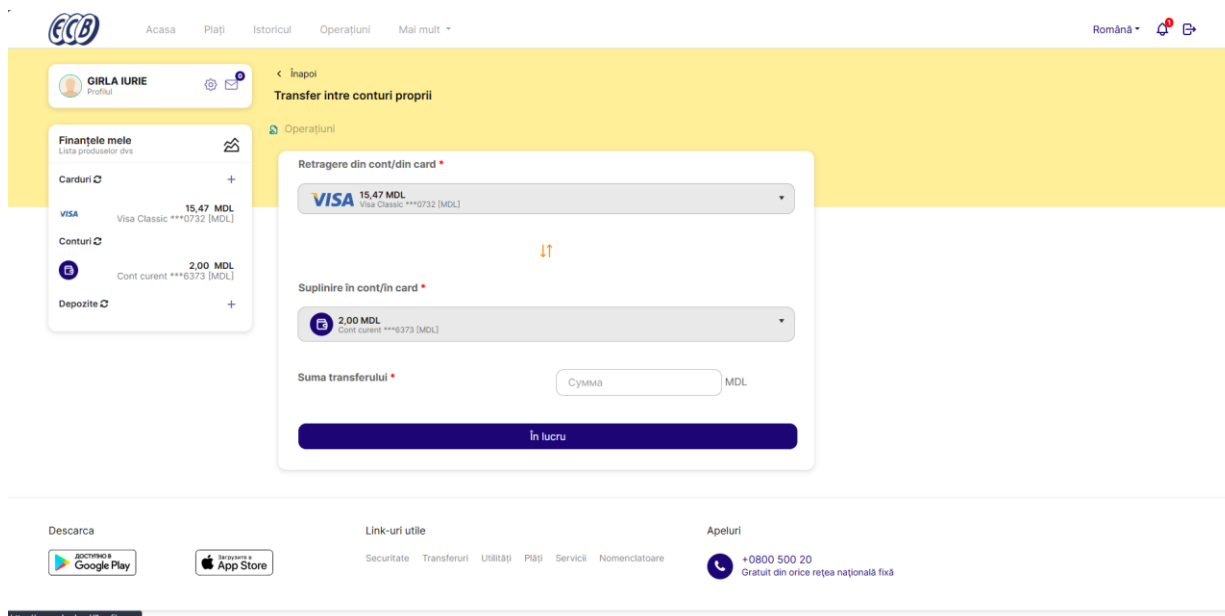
ECB Acasa Plați Istoricul Operațiuni Mai mult

Română 1

GIRLA IURIE
Profilul
0

< Înapoi
Transfer intre conturi proprii

Operațiuni

Finanțele mele
Lista produselor dvs

Carduri +

VISA 15,47 MDL
Visa Classic ***0732 [MDL]

Conturi

2,00 MDL
Cont curent ***6373 [MDL]

Depozite +

Retragere din cont/din card *

VISA 15,47 MDL
Visa Classic ***0732 [MDL]

Suplinire în cont/în card *

2,00 MDL
Cont curent ***6373 [MDL]

Suma transferului *
Сумма
MDL

În lucru

Descarca
ДОСТУПНО В Google Play
Загрузите в App Store

Link-uri utile
Securitate Transferuri Utilități Plăți Servicii Nomenclatoare

Apeluri
+0800 500 20
Gratuit din orice rețea națională fixă